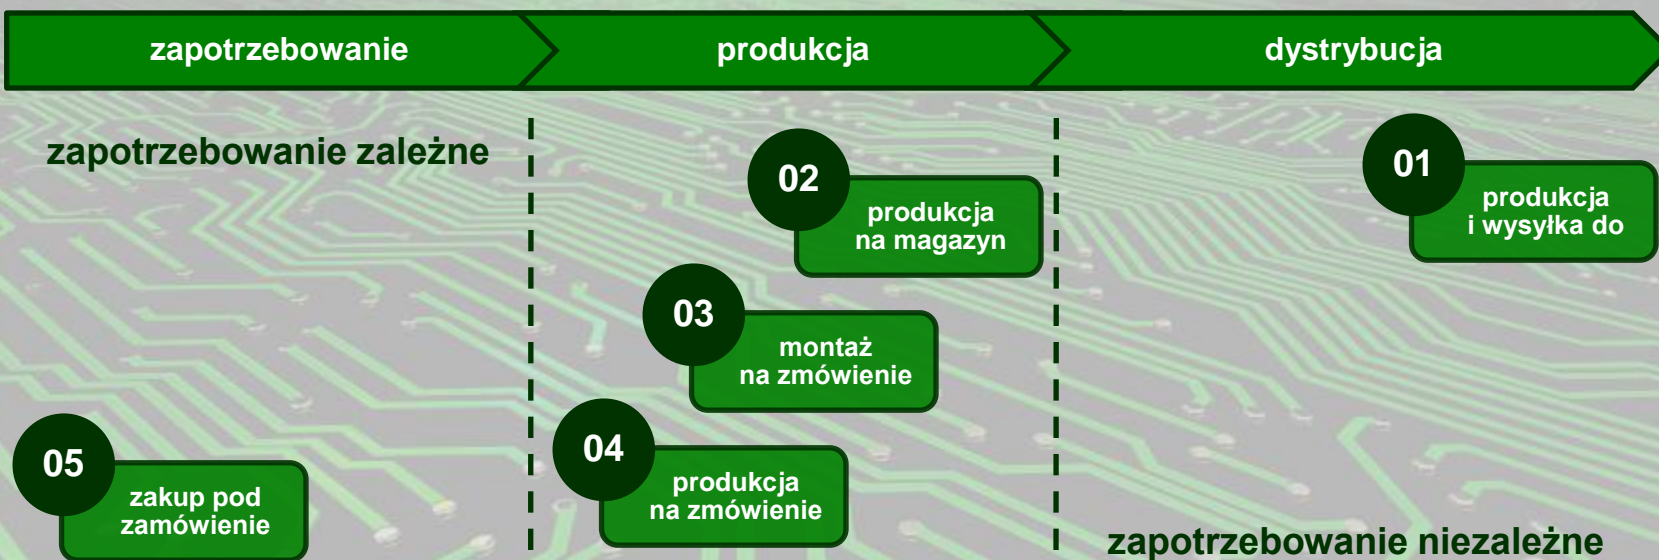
zapotrzebowanie

produkcja

dystrybucja

zapotrzebowanie zależne

01
produkcja i wysyłka do

02
produkcja na magazyn

03
montaż na zmówienie

04
produkcja na zmówienie

05
zakup pod zamówienie

zapotrzebowanie niezależne